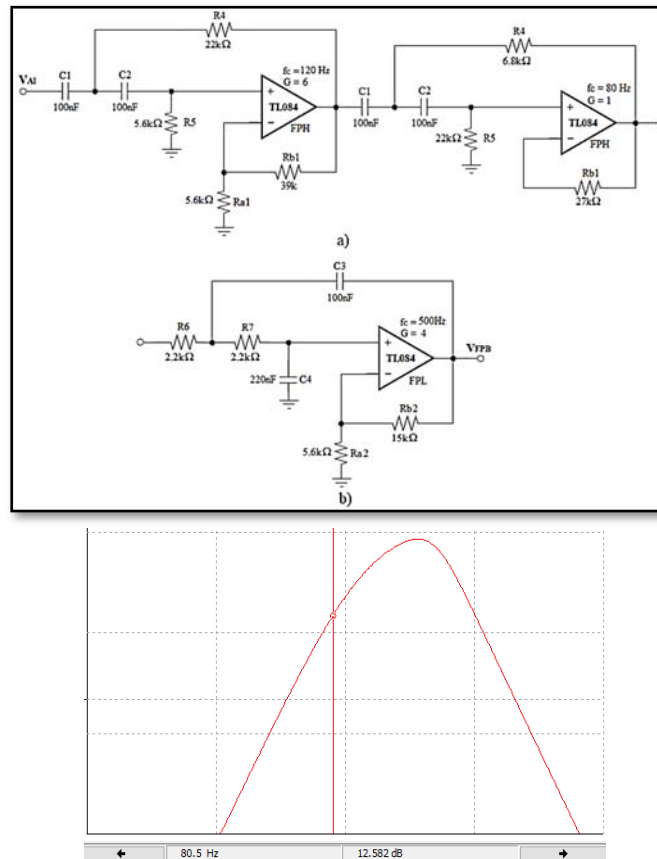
R4
22kΩ
VAI
C1
100nF
C2
100nF
5.6kΩ
R5
fc = 120 Hz
G = 6
+
TL084
−
FPH
Rb1
39k
5.6kΩ
Ra1
C1
100nF
C2
100nF
22kΩ
R5
R4
6.8kΩ
fc = 80 Hz
G = 1
+
TL084
−
FPH
Rb1
27kΩ
a)

C3
100nF
R6
2.2kΩ
R7
2.2kΩ
220nF
C4
fc = 500Hz
G = 4
+
TL084
−
FPL
VFPB
Rb2
15kΩ
5.6kΩ
Ra2
b)

←
80.5 Hz
12.582 dB
→